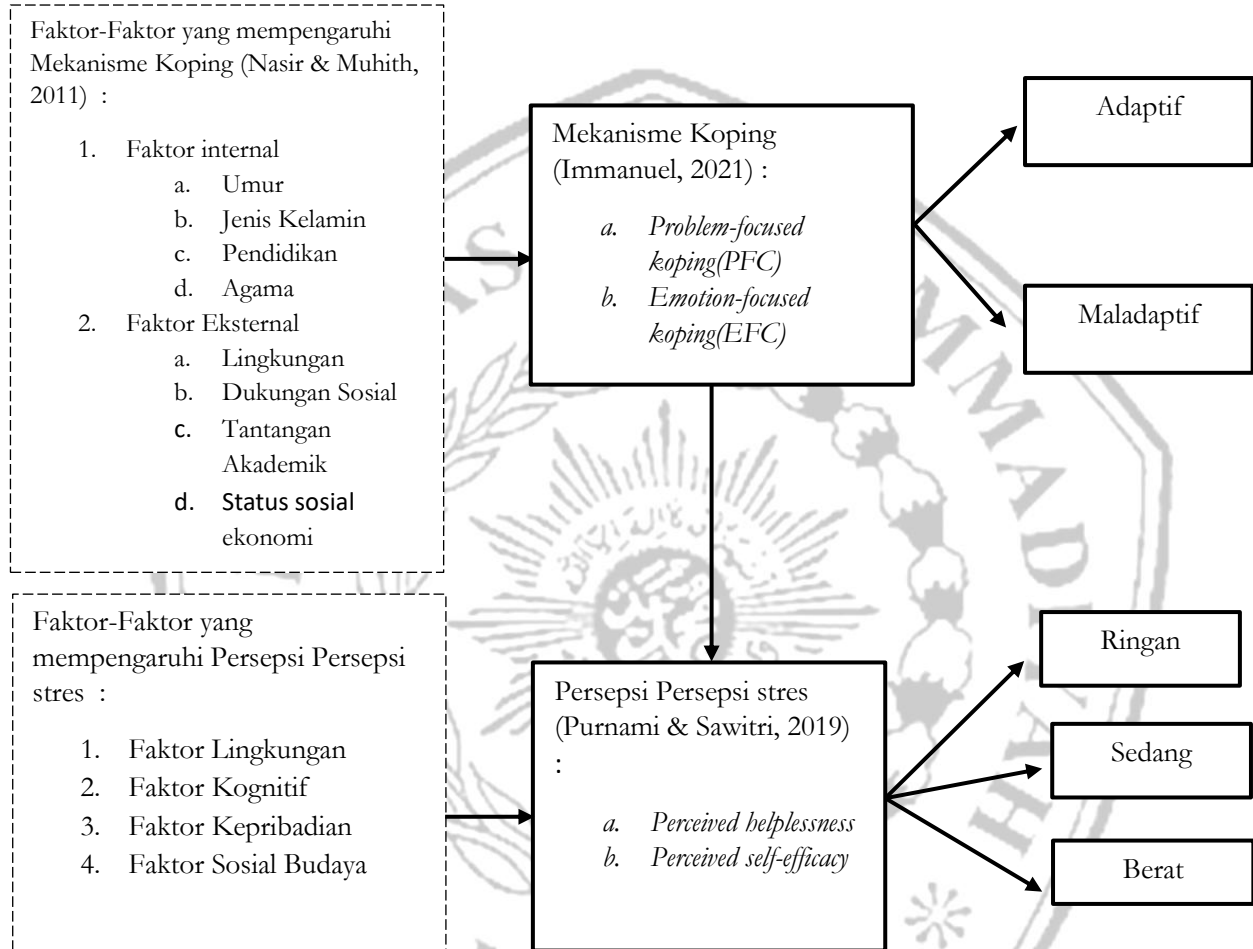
Faktor-Faktor yang mempengaruhi Mekanisme Koping (Nasir & Muhith, 2011) :

1. Faktor internal
   a. Umur
   b. Jenis Kelamin
   c. Pendidikan
   d. Agama
2. Faktor Eksternal
   a. Lingkungan
   b. Dukungan Sosial
   c. Tantangan Akademik
   d. Status sosial ekonomi

Mekanisme Koping (Immanuel, 2021) :

*a. Problem-focused koping(PFC)*
*b. Emotion-focused koping(EFC)*

Adaptif

Maladaptif

Faktor-Faktor yang mempengaruhi Persepsi Persepsi stres :

1. Faktor Lingkungan
2. Faktor Kognitif
3. Faktor Kepribadian
4. Faktor Sosial Budaya

Persepsi Persepsi stres (Purnami & Sawitri, 2019) :

*a. Perceived helplessness*
*b. Perceived self-efficacy*

Ringan

Sedang

Berat